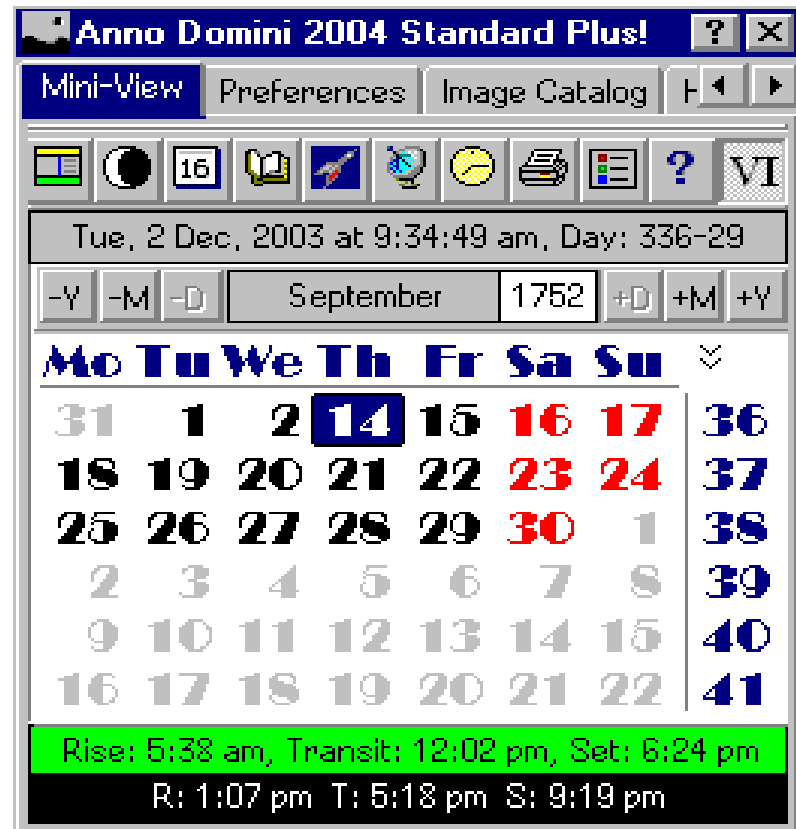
Anno Domini 2004 Standard Plus! ? ×

Mini-View | Preferences | Image Catalog | H

16 ? VI

Tue, 2 Dec, 2003 at 9:34:49 am, Day: 336-29

-Y -M -D September 1752 +D +M +Y

| Mo | Tu | We | Th | Fr | Sa | Su | |
|---|---|---|---|---|---|---|---|
| 31 | 1 | 2 | 14 | 15 | 16 | 17 | 36 |
| 18 | 19 | 20 | 21 | 22 | 23 | 24 | 37 |
| 25 | 26 | 27 | 28 | 29 | 30 | 1 | 38 |
| 2 | 3 | 4 | 5 | 6 | 7 | 8 | 39 |
| 9 | 10 | 11 | 12 | 13 | 14 | 15 | 40 |
| 16 | 17 | 18 | 19 | 20 | 21 | 22 | 41 |

Rise: 5:38 am, Transit: 12:02 pm, Set: 6:24 pm

R: 1:07 pm T: 5:18 pm S: 9:19 pm